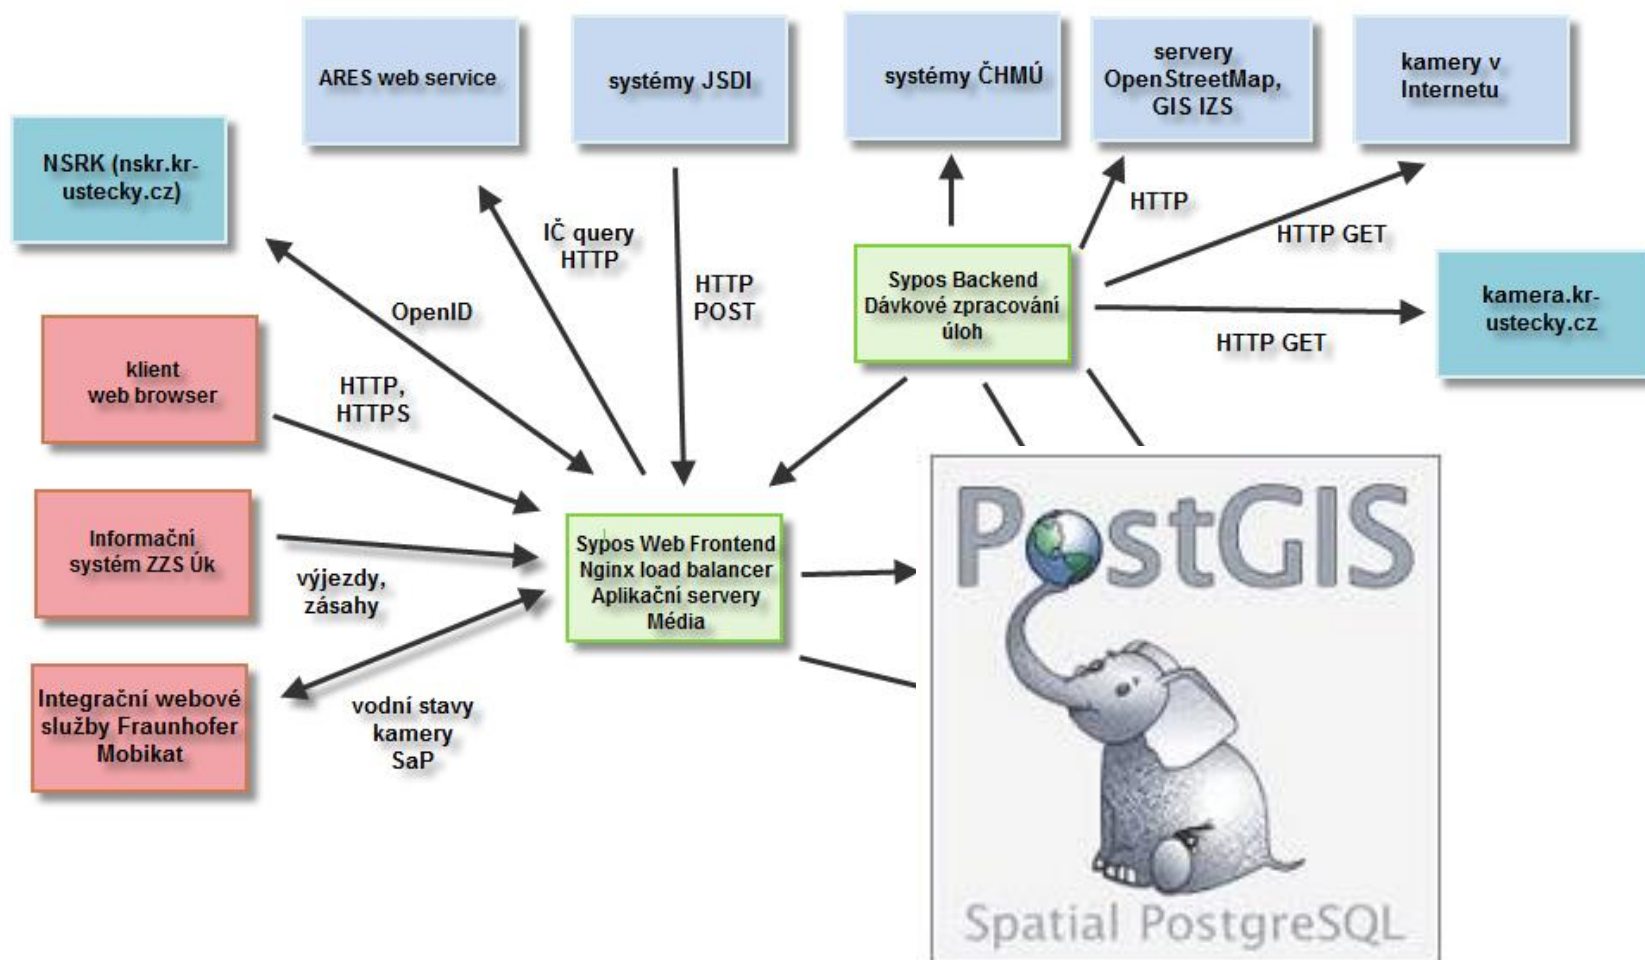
ARES web service

systémy JSDI

systémy ČHMÚ

servery OpenStreetMap, GIS IZS

kamery v Internetu

NSRK (nskr.kr-ustecky.cz)

IČ query HTTP

HTTP POST

HTTP

HTTP GET

Sypos Backend Dávkové zpracování úloh

kamera.kr-ustecky.cz

OpenID

HTTP GET

klient web browser

HTTP, HTTPS

Informační systém ZZS Úk

výjezdy, zásahy

Sypos Web Frontend Nginx load balancer Aplikační servery Média

PostGIS

Integrační webové služby Fraunhofer Mobikat

vodní stavy kamery SaP

Spatial PostgreSQL